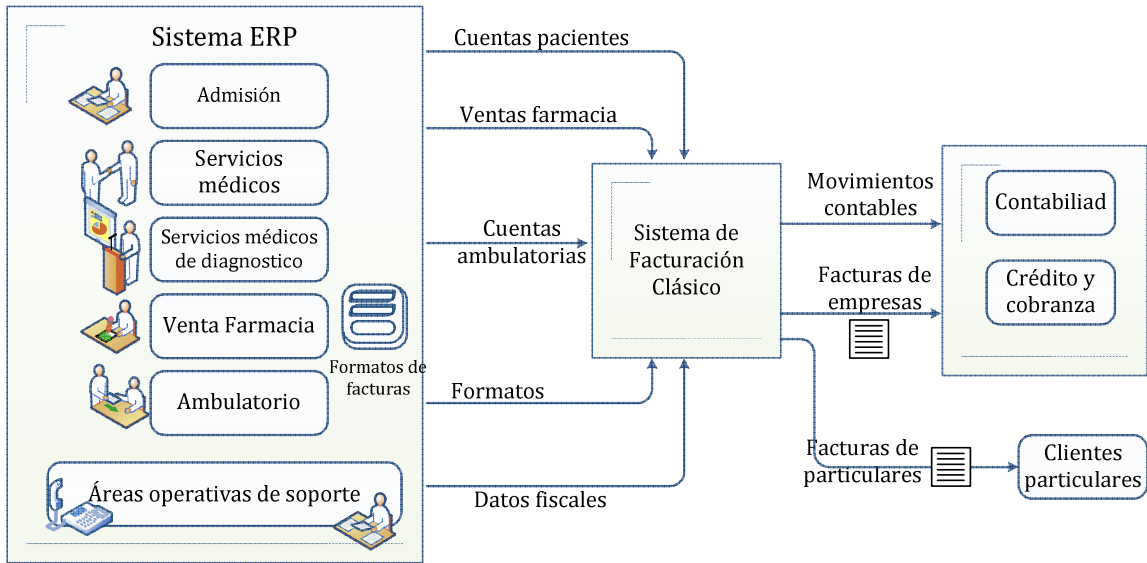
Sistema ERP

Admisión

Servicios médicos

Servicios médicos de diagnostico

Venta Farmacia

Ambulatorio

Formatos de facturas

Áreas operativas de soporte

Cuentas pacientes

Ventas farmacia

Cuentas ambulatorias

Formatos

Datos fiscales

Sistema de Facturación Clásico

Movimientos contables

Facturas de empresas

Contabiliad

Crédito y cobranza

Facturas de particulares

Clientes particulares